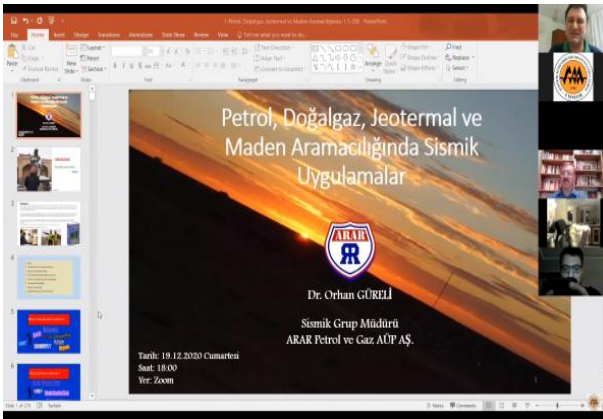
Petrol, Doğalgaz, Jeotermal ve Maden Aramacılığında Sismik Uygulamalar

ARAR

Dr. Orhan GÜRELİ

Sismik Grup Müdürü
ARAR Petrol ve Gaz AÜP AŞ.

Tarih: 19.12.2020 Cumartesi
Saat: 18:00
Yer: Zoom

File Home Insert Design Transitions Animations Slide Show Review View

1 2 3 4 5 6